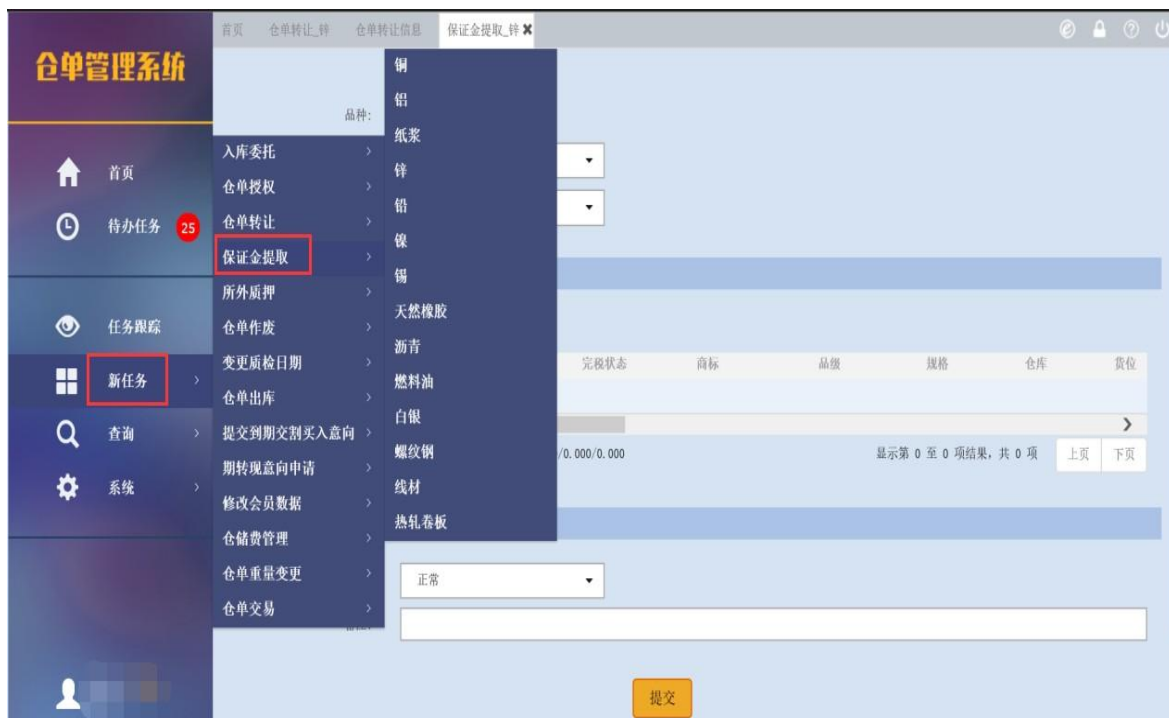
仓单管理系统

首页
待办任务 25
任务跟踪
新任务
查询
系统

首页　仓单转让_锌　仓单转让信息　保证金提取_锌

品种:

入库委托
仓单授权
仓单转让
保证金提取
所外质押
仓单作废
变更质检日期
仓单出库
提交到期交割买入意向
期转现意向申请
修改会员数据
仓储费管理
仓单重量变更
仓单交易

铜
铝
纸浆
锌
铅
镍
锡
天然橡胶
沥青
燃料油
白银
螺纹钢
线材
热轧卷板

完税状态　商标　品级　规格　仓库　货位

/0.000/0.000
显示第 0 至 0 项结果, 共 0 项　上页　下页

正常

提交